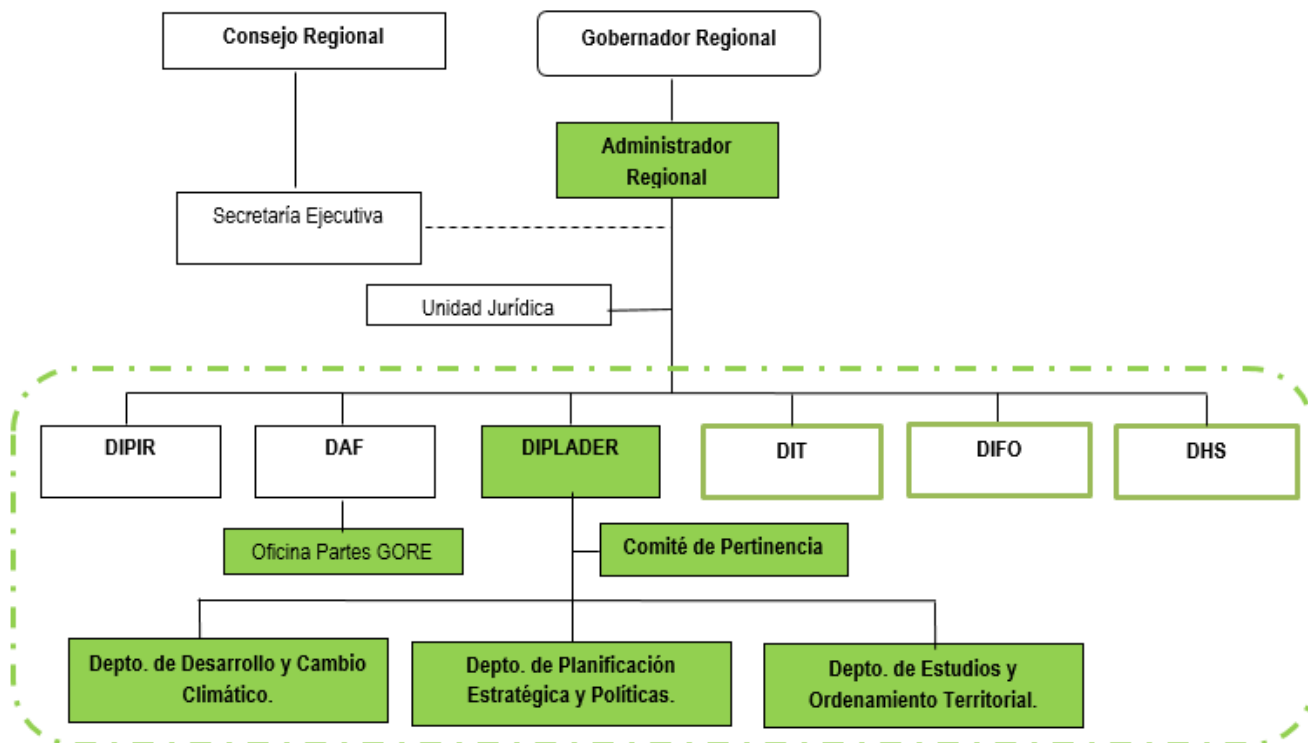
Consejo Regional

Gobernador Regional

Administrador Regional

Secretaría Ejecutiva

Unidad Jurídica

DIPIR

DAF

DIPLADER

DIT

DIFO

DHS

Oficina Partes GORE

Comité de Pertinencia

Depto. de Desarrollo y Cambio Climático.

Depto. de Planificación Estratégica y Políticas.

Depto. de Estudios y Ordenamiento Territorial.